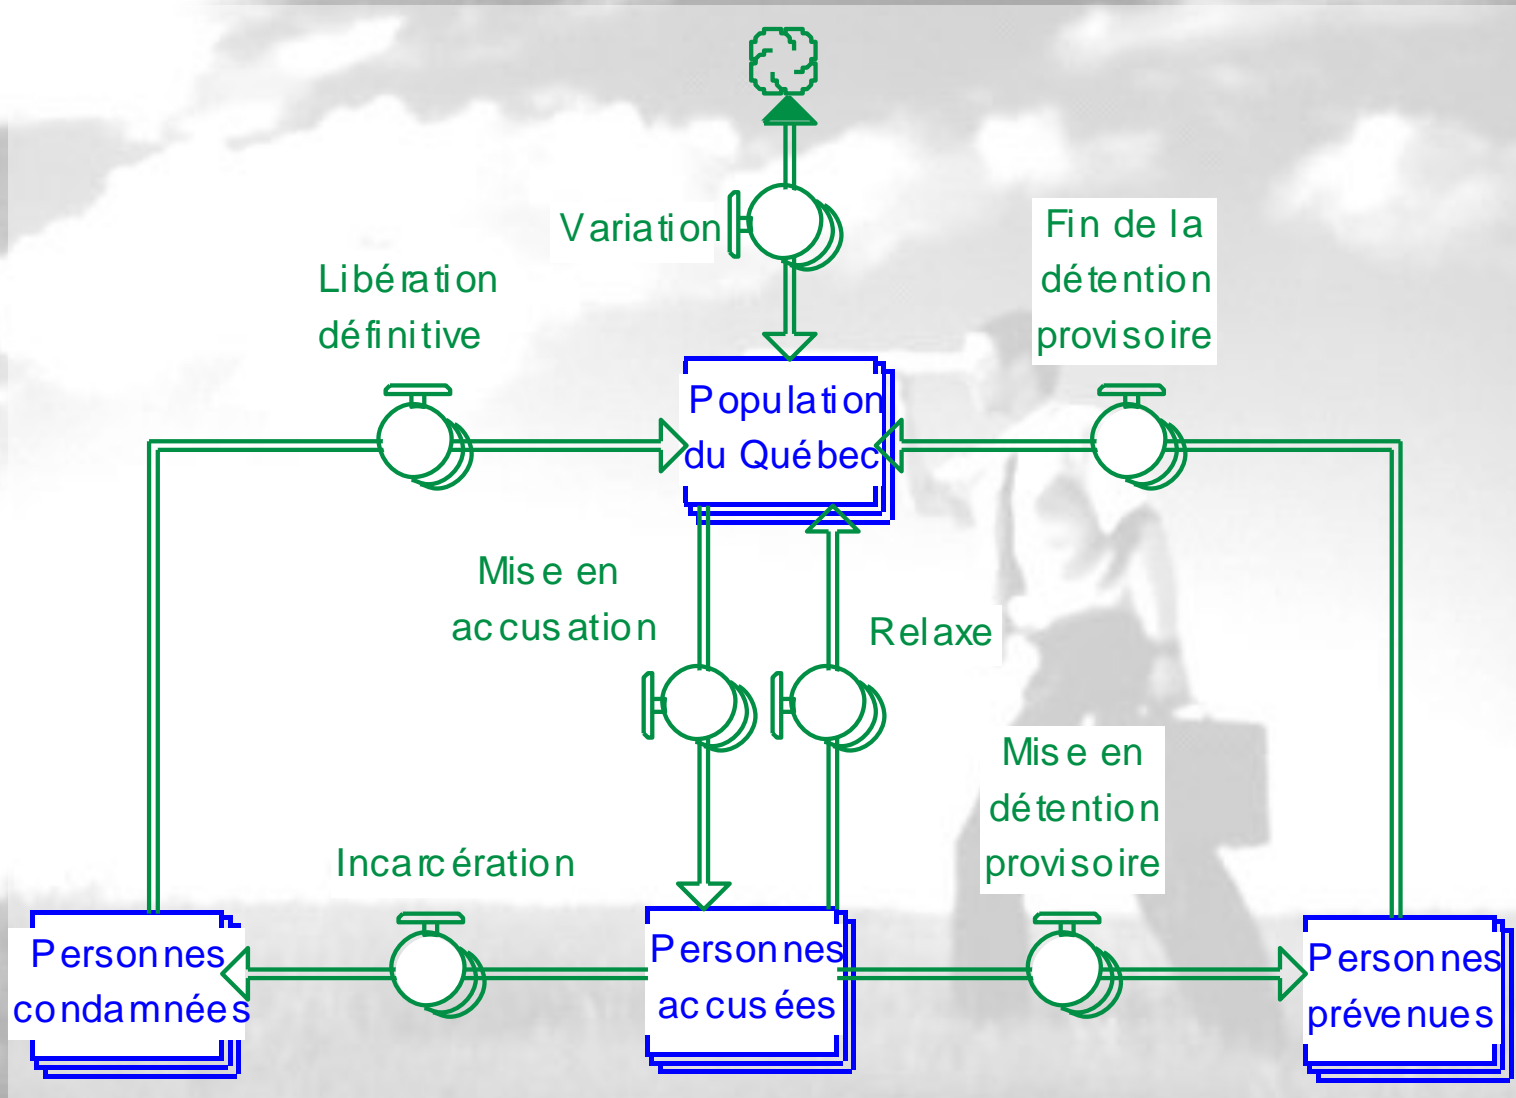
Variation

Libération définitive

Fin de la détention provisoire

Population du Québec

Mise en accusation

Relaxe

Mise en détention provisoire

Incarcération

Personnes condamnées

Personnes accusées

Personnes prévenues